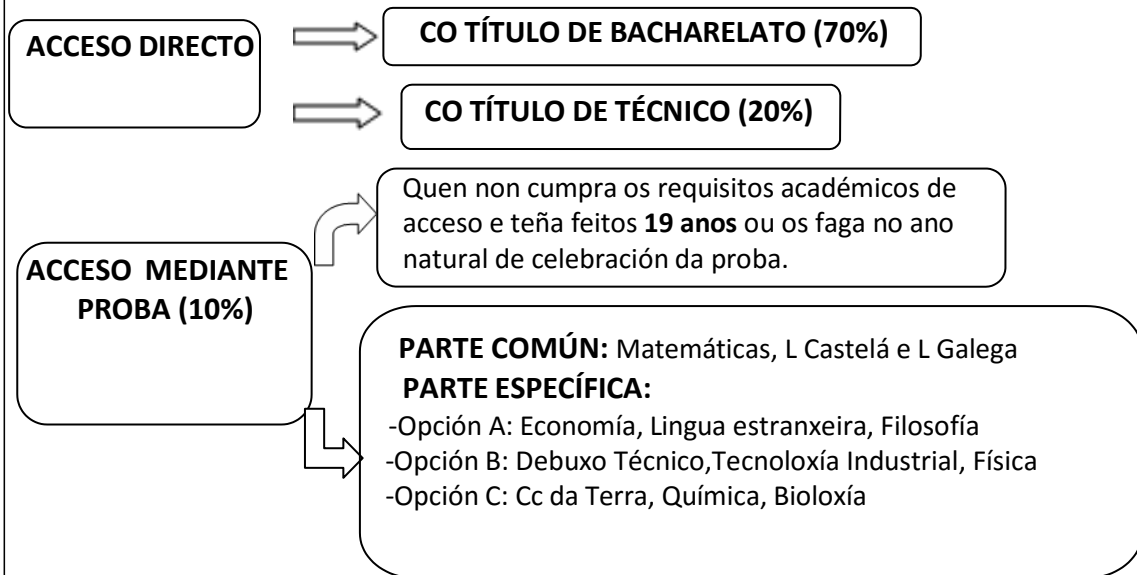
ACCESO DIRECTO

CO TÍTULO DE BACHARELATO (70%)

CO TÍTULO DE TÉCNICO (20%)

ACCESO MEDIANTE PROBA (10%)

Quen non cumpra os requisitos académicos de acceso e teña feitos **19 anos** ou os faga no ano natural de celebración da proba.

**PARTE COMÚN:** Matemáticas, L Castelá e L Galega
**PARTE ESPECÍFICA:**
-Opción A: Economía, Lingua estranxeira, Filosofía
-Opción B: Debuxo Técnico,Tecnoloxía Industrial, Física
-Opción C: Cc da Terra, Química, Bioloxía